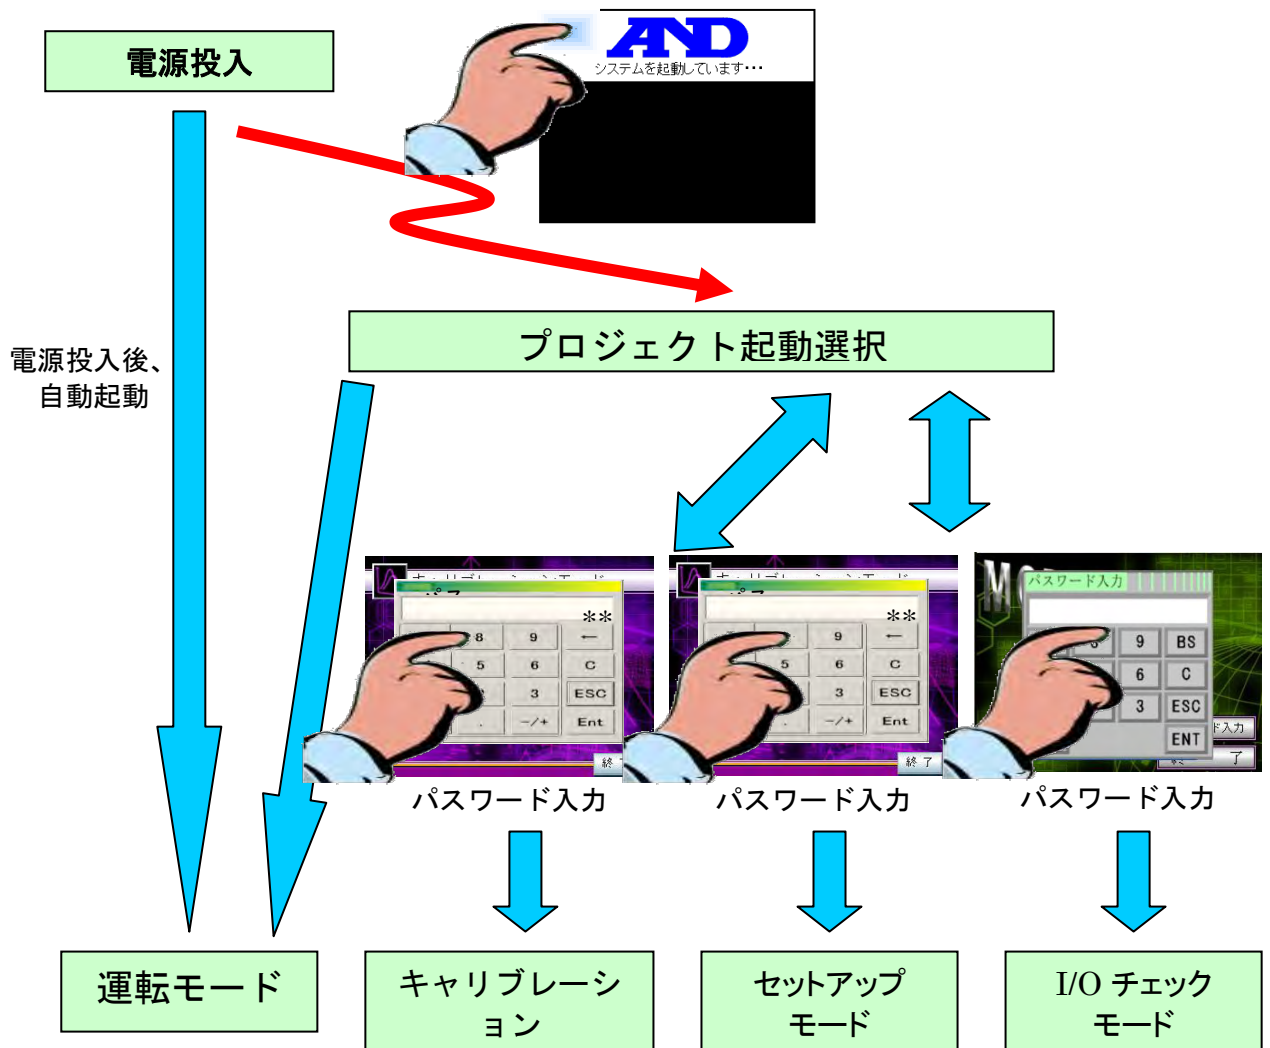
電源投入

AND
システムを起動しています…

プロジェクト起動選択

電源投入後、
自動起動

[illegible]
**
8 9 ←
5 6 C
3 ESC
. −/+ Ent
終

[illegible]
**
9 ←
5 6 C
3 ESC
. −/+ Ent
終 了

パスワード入力
9 BS
6 C
3 ESC
ENT
ド入力
了

パスワード入力

パスワード入力

パスワード入力

運転モード

キャリブレーション

セットアップモード

I/O チェックモード